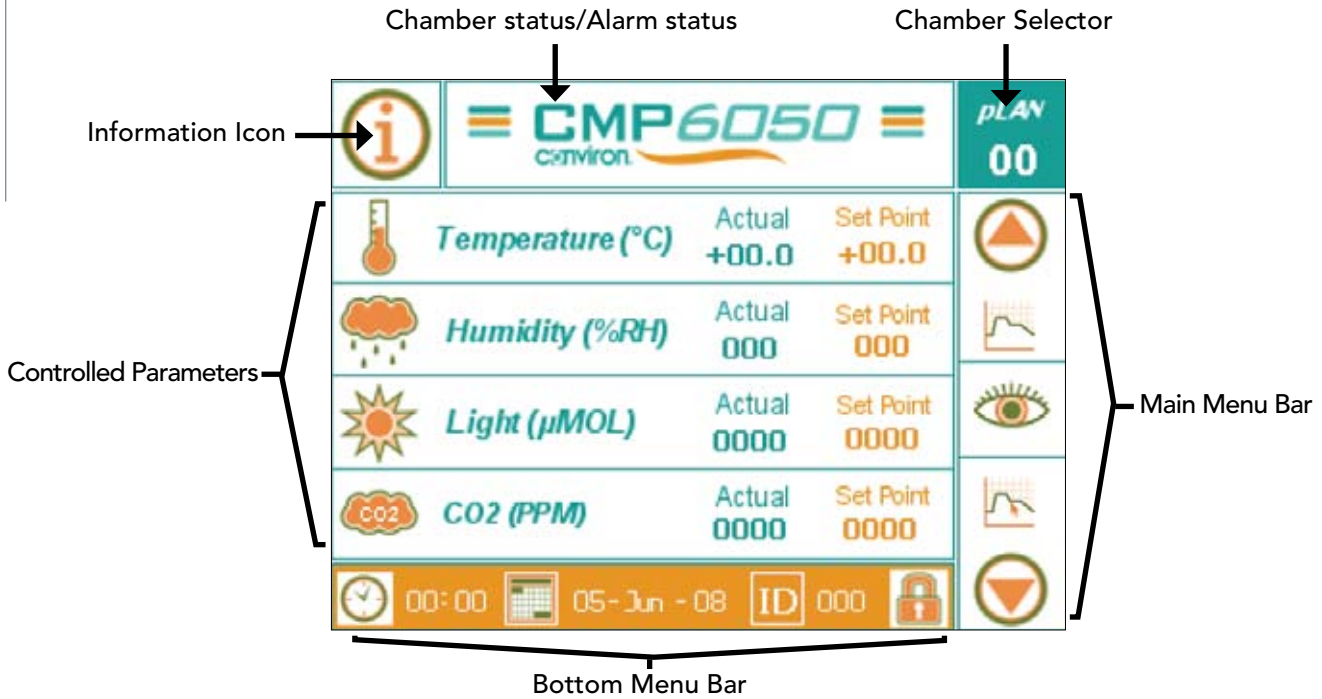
Chamber status/Alarm status

Chamber Selector

Information Icon

CMP6050
conviron.

pLAN
00

Temperature (°C) Actual +00.0 Set Point +00.0

Humidity (%RH) Actual 000 Set Point 000

Light (µMOL) Actual 0000 Set Point 0000

CO2 (PPM) Actual 0000 Set Point 0000

CO2

Controlled Parameters

Main Menu Bar

00:00 05-Jun-08 ID 000

Bottom Menu Bar